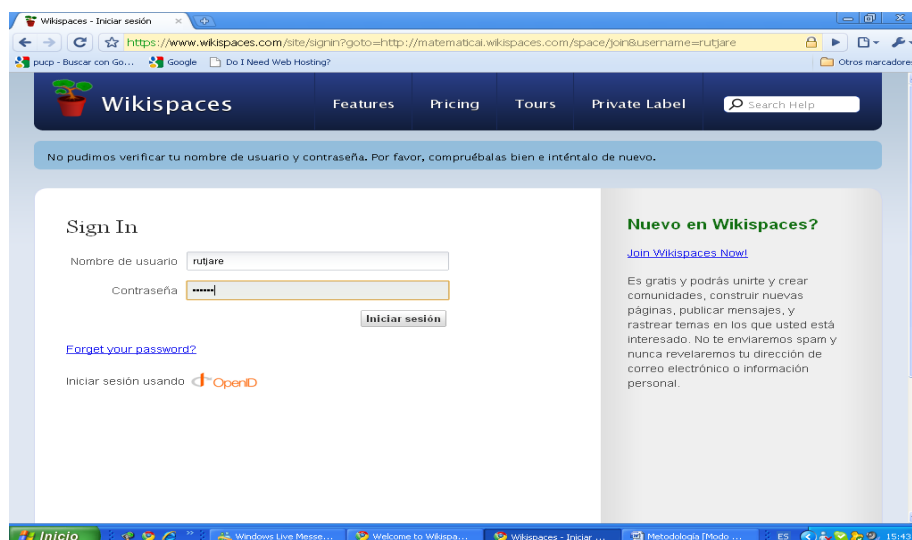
Wikispaces - Iniciar sesión ×

https://www.wikispaces.com/site/signin?goto=http://matematicai.wikispaces.com/space/join&username=rutjare

pucp - Buscar con Go... Google Do I Need Web Hosting? Otros marcadores

Wikispaces Features Pricing Tours Private Label Search Help

No pudimos verificar tu nombre de usuario y contraseña. Por favor, compruébalas bien e inténtalo de nuevo.

Sign In

Nombre de usuario rutjare

Contraseña ••••••

Iniciar sesión

Forget your password?

Iniciar sesión usando OpenID

Nuevo en Wikispaces?

Join Wikispaces Now!

Es gratis y podrás unirte y crear comunidades, construir nuevas páginas, publicar mensajes, y rastrear temas en los que usted está interesado. No te enviaremos spam y nunca revelaremos tu dirección de correo electrónico o información personal.

Inicio Windows Live Messe... Welcome to Wikispa... Wikispaces - Iniciar ... Metodología [Modo ... ES 15:43